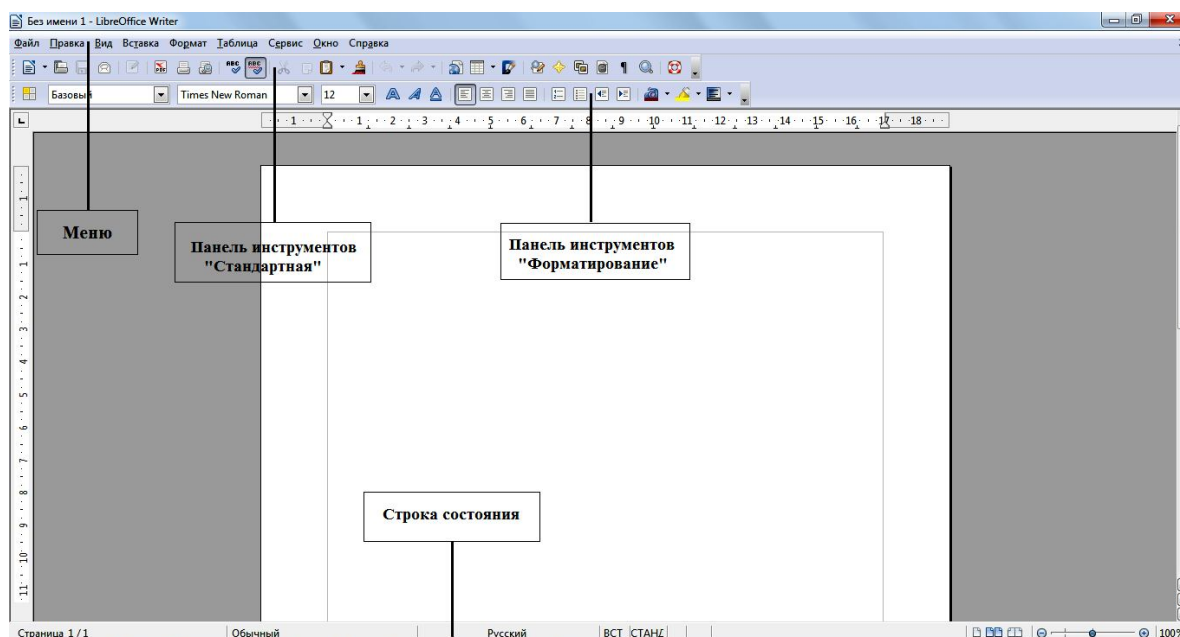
Без имени 1 - LibreOffice Writer

Файл Правка Вид Вставка Формат Таблица Сервис Окно Справка

Базовый Times New Roman 12

1 1 2 3 4 5 6 7 8 9 10 11 12 13 14 15 16 17 18

Меню

Панель инструментов "Стандартная"

Панель инструментов "Форматирование"

Строка состояния

Страница 1 / 1 Обычный Русский ВСТ СТАНД 100%